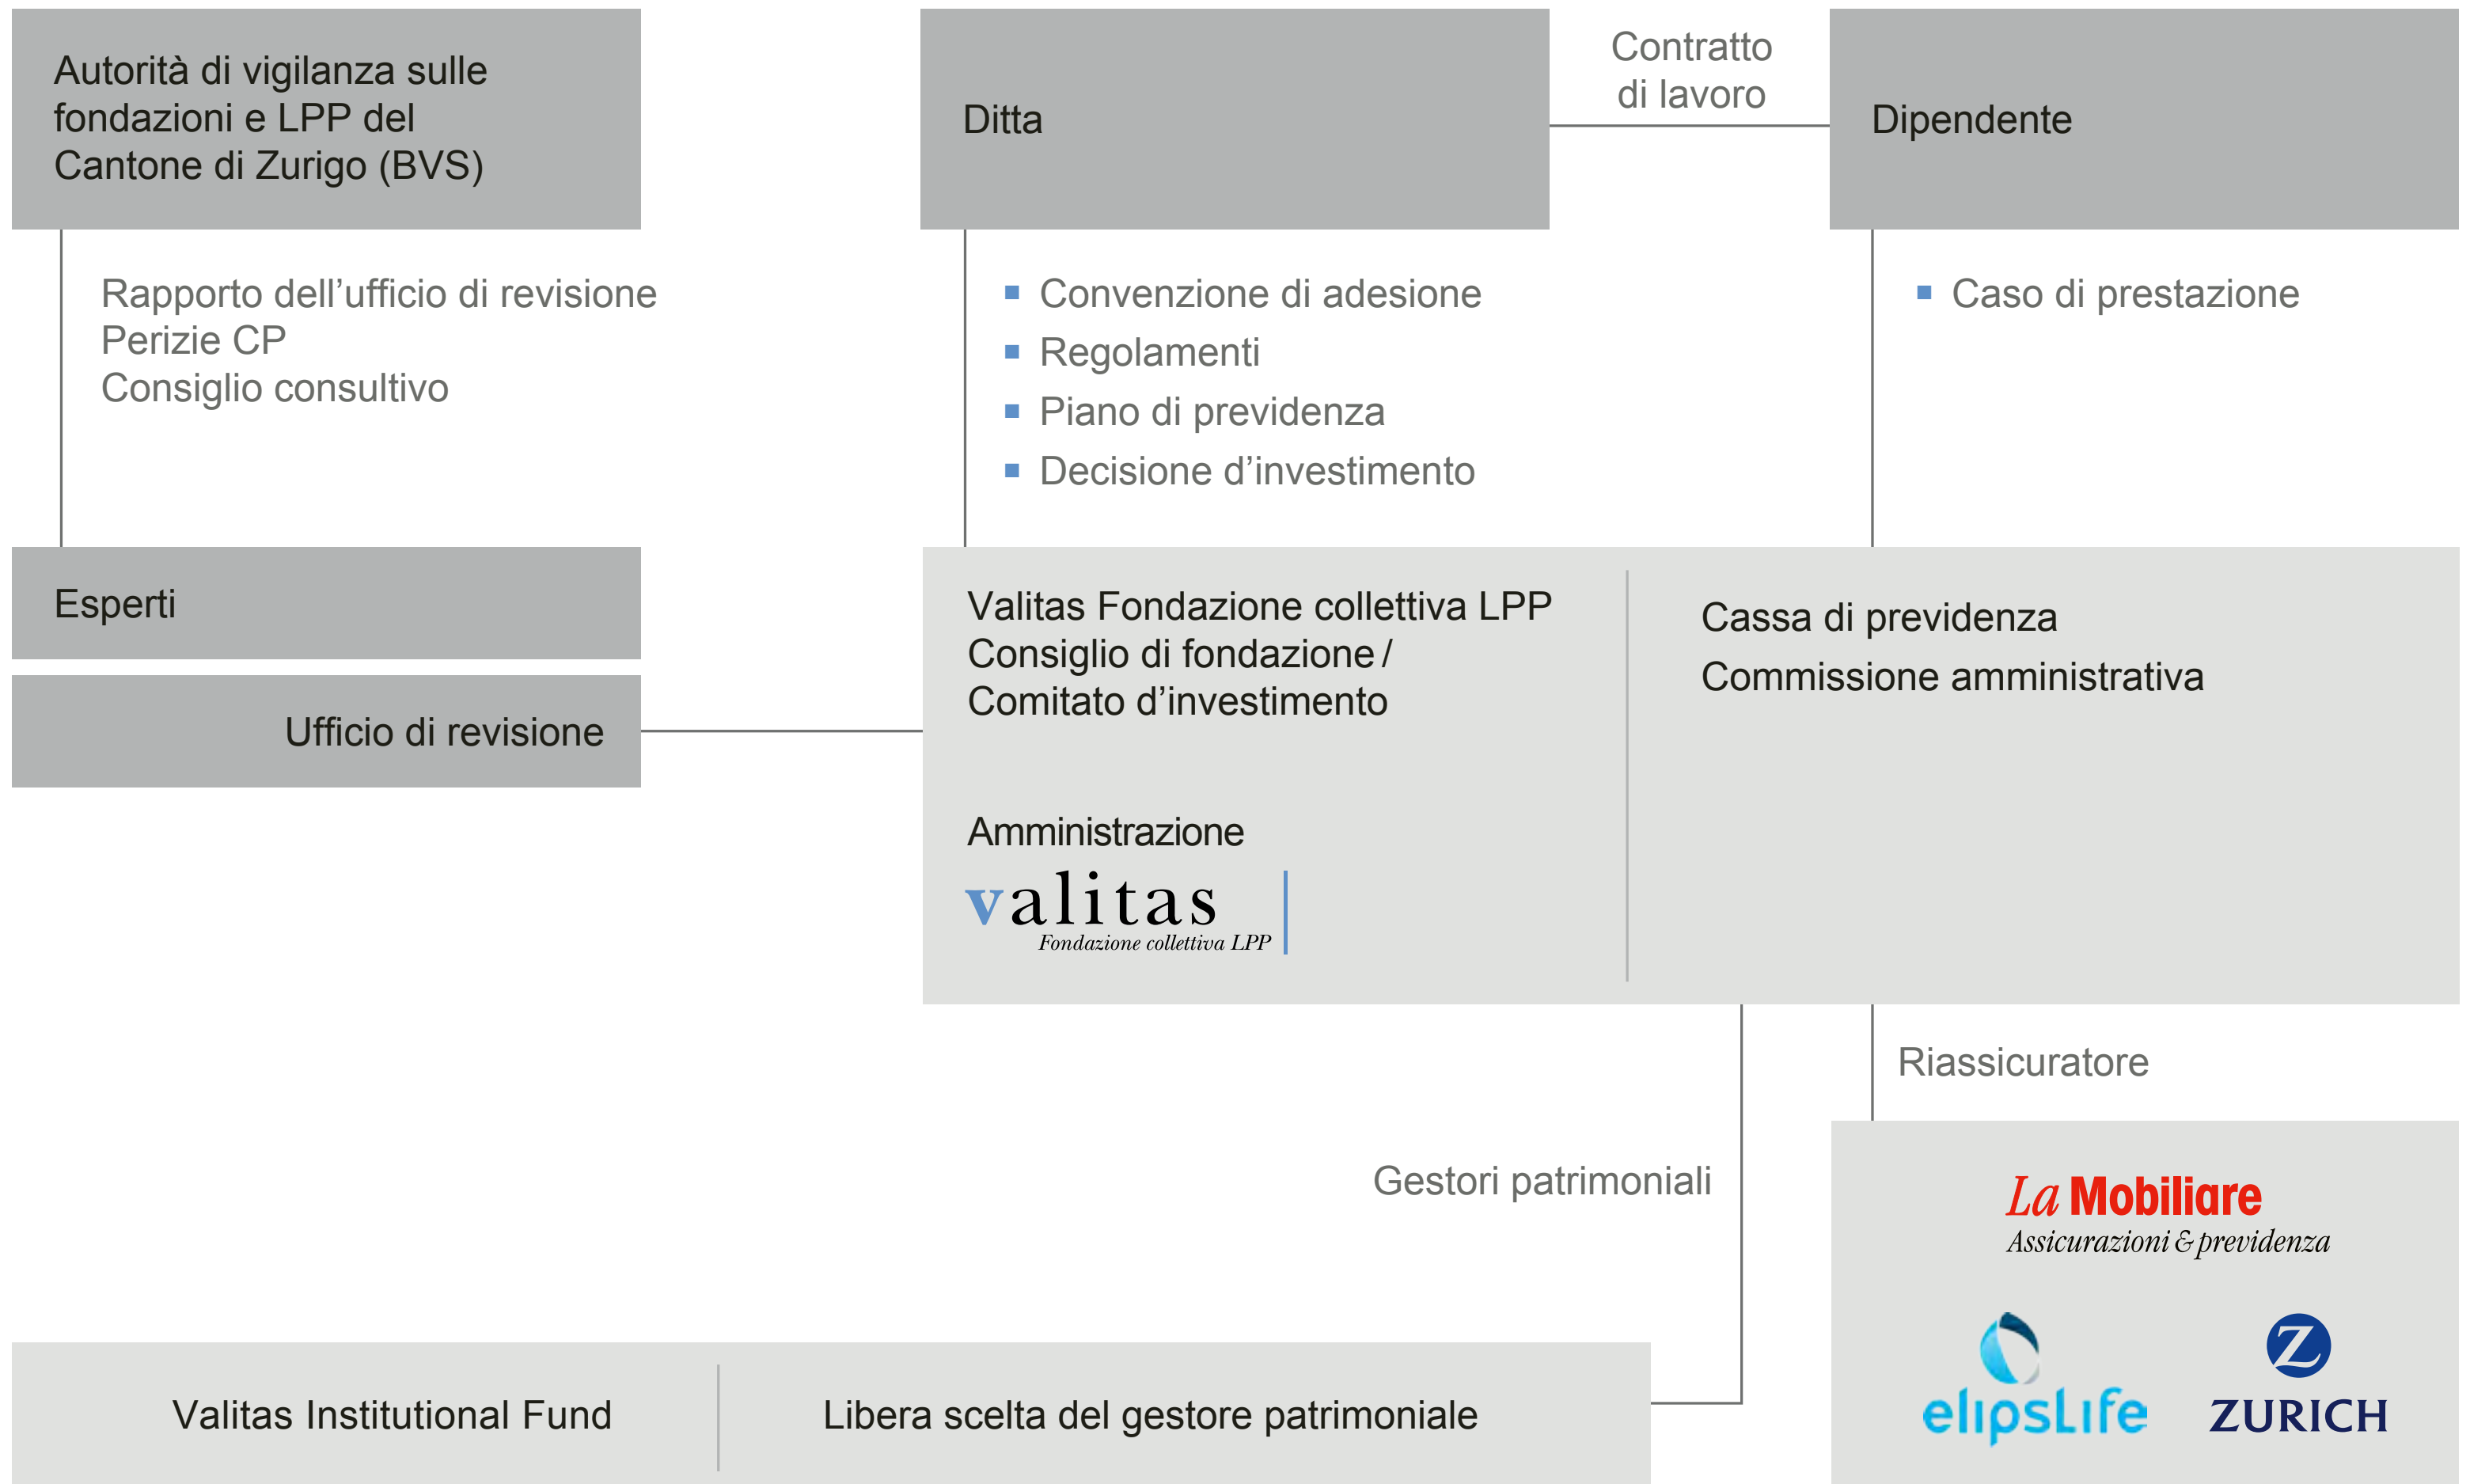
Autorità di vigilanza sulle fondazioni e LPP del Cantone di Zurigo (BVS)

Ditta

Contratto di lavoro

Dipendente

Rapporto dell’ufficio di revisione
Perizie CP
Consiglio consultivo

▪ Convenzione di adesione
▪ Regolamenti
▪ Piano di previdenza
▪ Decisione d’investimento

▪ Caso di prestazione

Esperti

Ufficio di revisione

Valitas Fondazione collettiva LPP
Consiglio di fondazione / Comitato d’investimento

Amministrazione

valitas
Fondazione collettiva LPP

Cassa di previdenza
Commissione amministrativa

Riassicuratore

Gestori patrimoniali

La Mobiliare
Assicurazioni & previdenza

elipsLife

ZURICH

Valitas Institutional Fund

Libera scelta del gestore patrimoniale